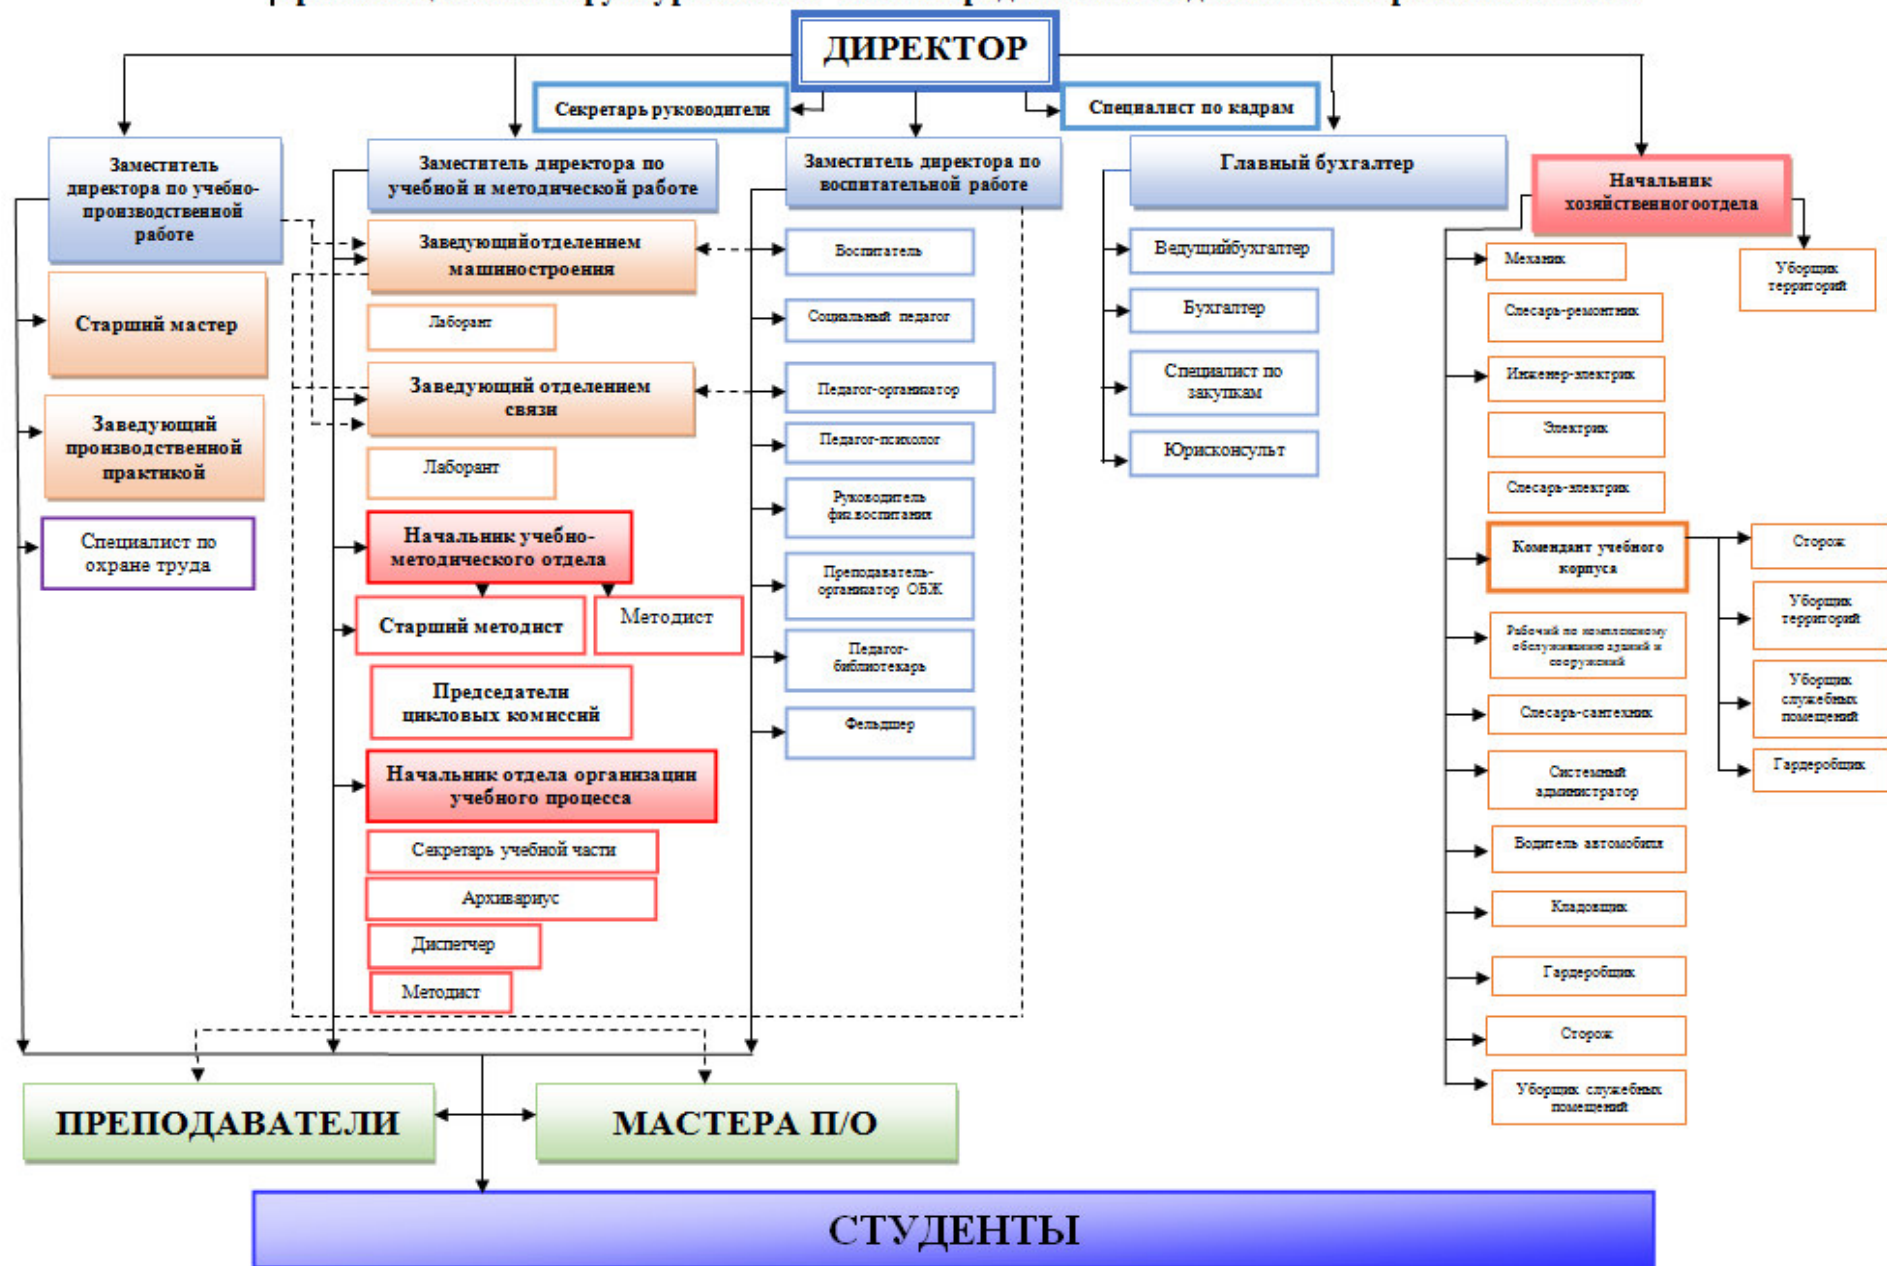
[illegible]

ДИРЕКТОР

Секретарь руководителя

Специалист по кадрам

Заместитель директора по учебно-производственной работе

Старший мастер

Заведующий производственной практикой

Специалист по охране труда

Заместитель директора по учебной и методической работе

Заведующийотделением машиностроения

Лаборант

Заведующий отделением связи

Лаборант

Начальник учебно-методического отдела

Старший методист

Методист

Председатели цикловых комиссий

Начальник отдела организации учебного процесса

Секретарь учебной части

Архивариус

Диспетчер

Методист

Заместитель директора по воспитательной работе

Воспитатель

Социальный педагог

Педагог-организатор

Педагог-психолог

Руководитель физвоспитания

Преподаватель-организатор ОБЖ

Педагог-библиотекарь

Фельдшер

Главный бухгалтер

Ведущийбухгалтер

Бухгалтер

Специалист по закупкам

Юрисконсульт

Начальник хозяйственногоотдела

Уборщик территорий

Механик

Слесарь-ремонтник

Инженер-электрик

Электрик

Слесарь-электрик

Комендант учебного корпуса

Сторож

Уборщик территорий

Уборщик служебных помещений

Гардеробщик

Рабочий по комплексному обслуживанию зданий и сооружений

Слесарь-сантехник

Системный администратор

Водитель автомобиля

Кладовщик

Гардеробщик

Сторож

Уборщик служебных помещений

ПРЕПОДАВАТЕЛИ

МАСТЕРА П/О

СТУДЕНТЫ